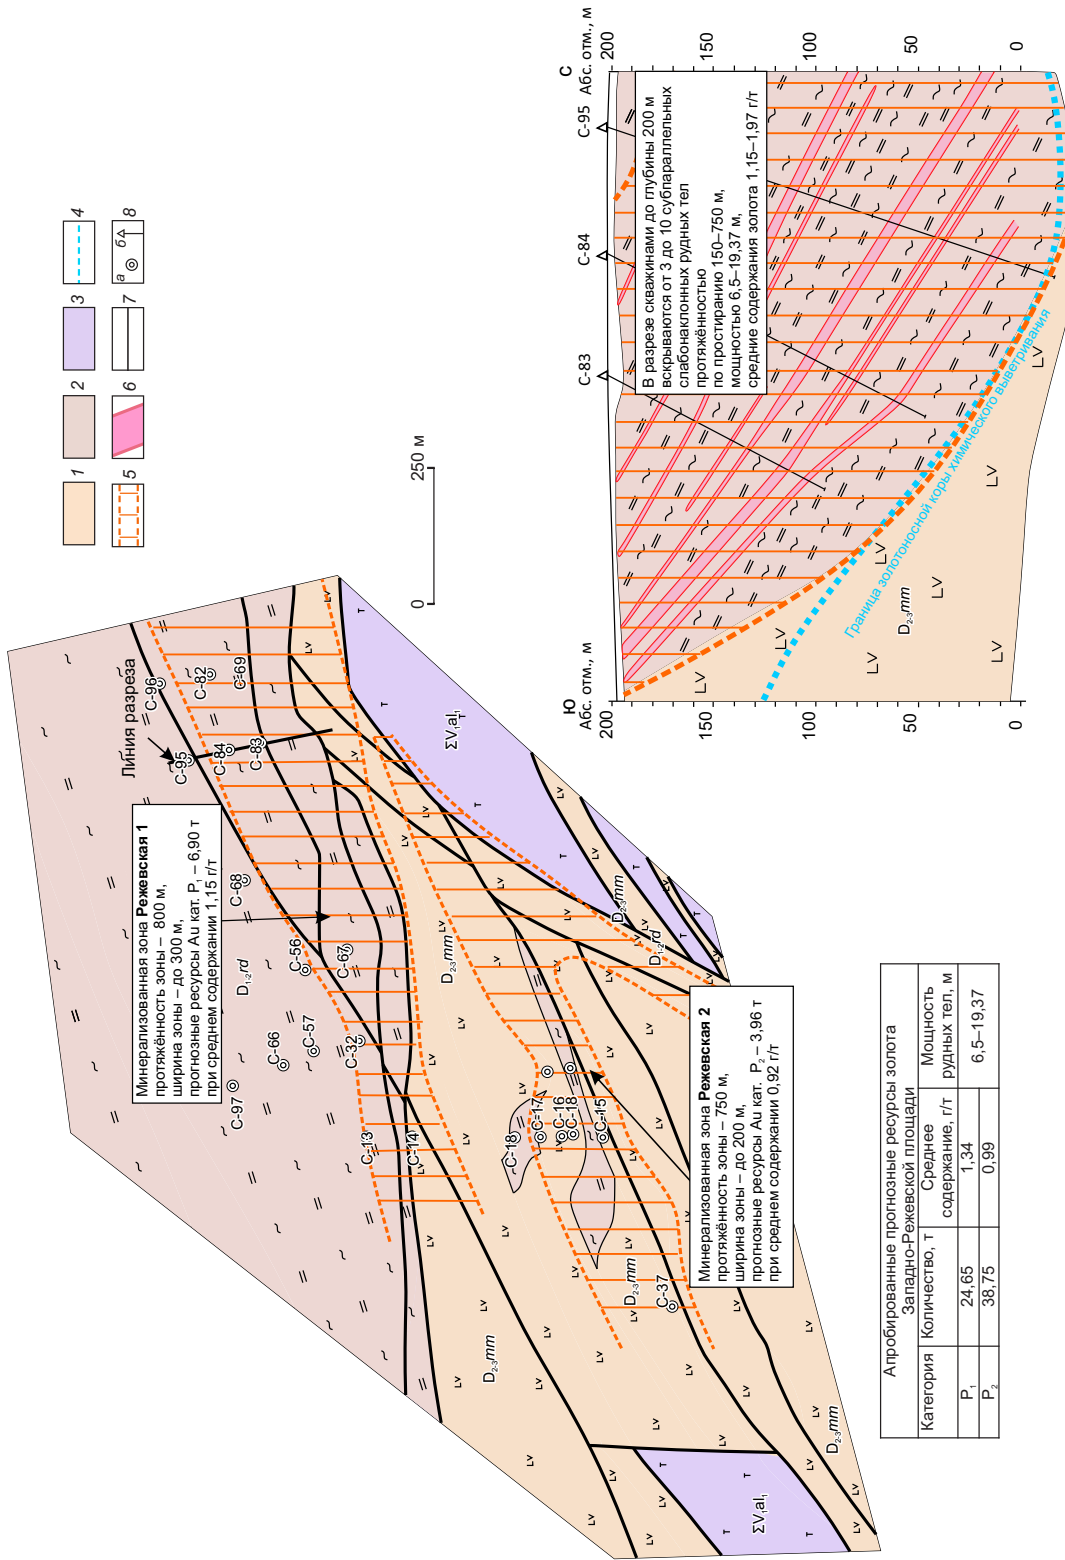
1 2 3 4
5 6 7 8
а б

0 250 м

Линия разреза
С-96
С-95
С-82
С-69
С-84
С-83

Минерализованная зона **Режевская 1**
протяжённость зоны – 800 м,
ширина зоны – до 300 м,
прогнозные ресурсы Au кат. $P_1$ – 6,90 т
при среднем содержании 1,15 г/т

С-68
$\Sigma V_1al_1$
$D_{1-2}rd$
С-56
С-67
$D_{2-3}mm$
С-66
С-57
С-97
С-32
С-13
С-14
$D_{2-3}mm$
$D_{1-2}rd$
С-18
С-17
С-16
С-18
С-15
С-37
$D_{2-3}mm$
$D_{2-3}mm$
$D_{2-3}mm$
$\Sigma V_1al_1$

Минерализованная зона **Режевская 2**
протяжённость зоны – 750 м,
ширина зоны – до 200 м,
прогнозные ресурсы Au кат. $P_2$ – 3,96 т
при среднем содержании 0,92 г/т

Апробированные прогнозные ресурсы золота
Западно-Режевской площади

| Категория | Количество, т | Среднее содержание, г/т | Мощность рудных тел, м |
|---|---|---|---|
| $P_1$ | 24,65 | 1,34 | 6,5–19,37 |
| $P_2$ | 38,75 | 0,99 | |

С
Абс. отм., м
200
150
100
50
0
С-95
С-84
С-83
Ю
Абс. отм., м
200
150
100
50
0

В разрезе скважинами до глубины 200 м вскрываются от 3 до 10 субпараллельных слабонаклонных рудных тел
протяжённостью
по простиранию 150–750 м,
мощностью 6,5–19,37 м,
средние содержания золота 1,15–1,97 г/т

Граница золотоносной коры химического выветривания
$D_{2-3}mm$
LV